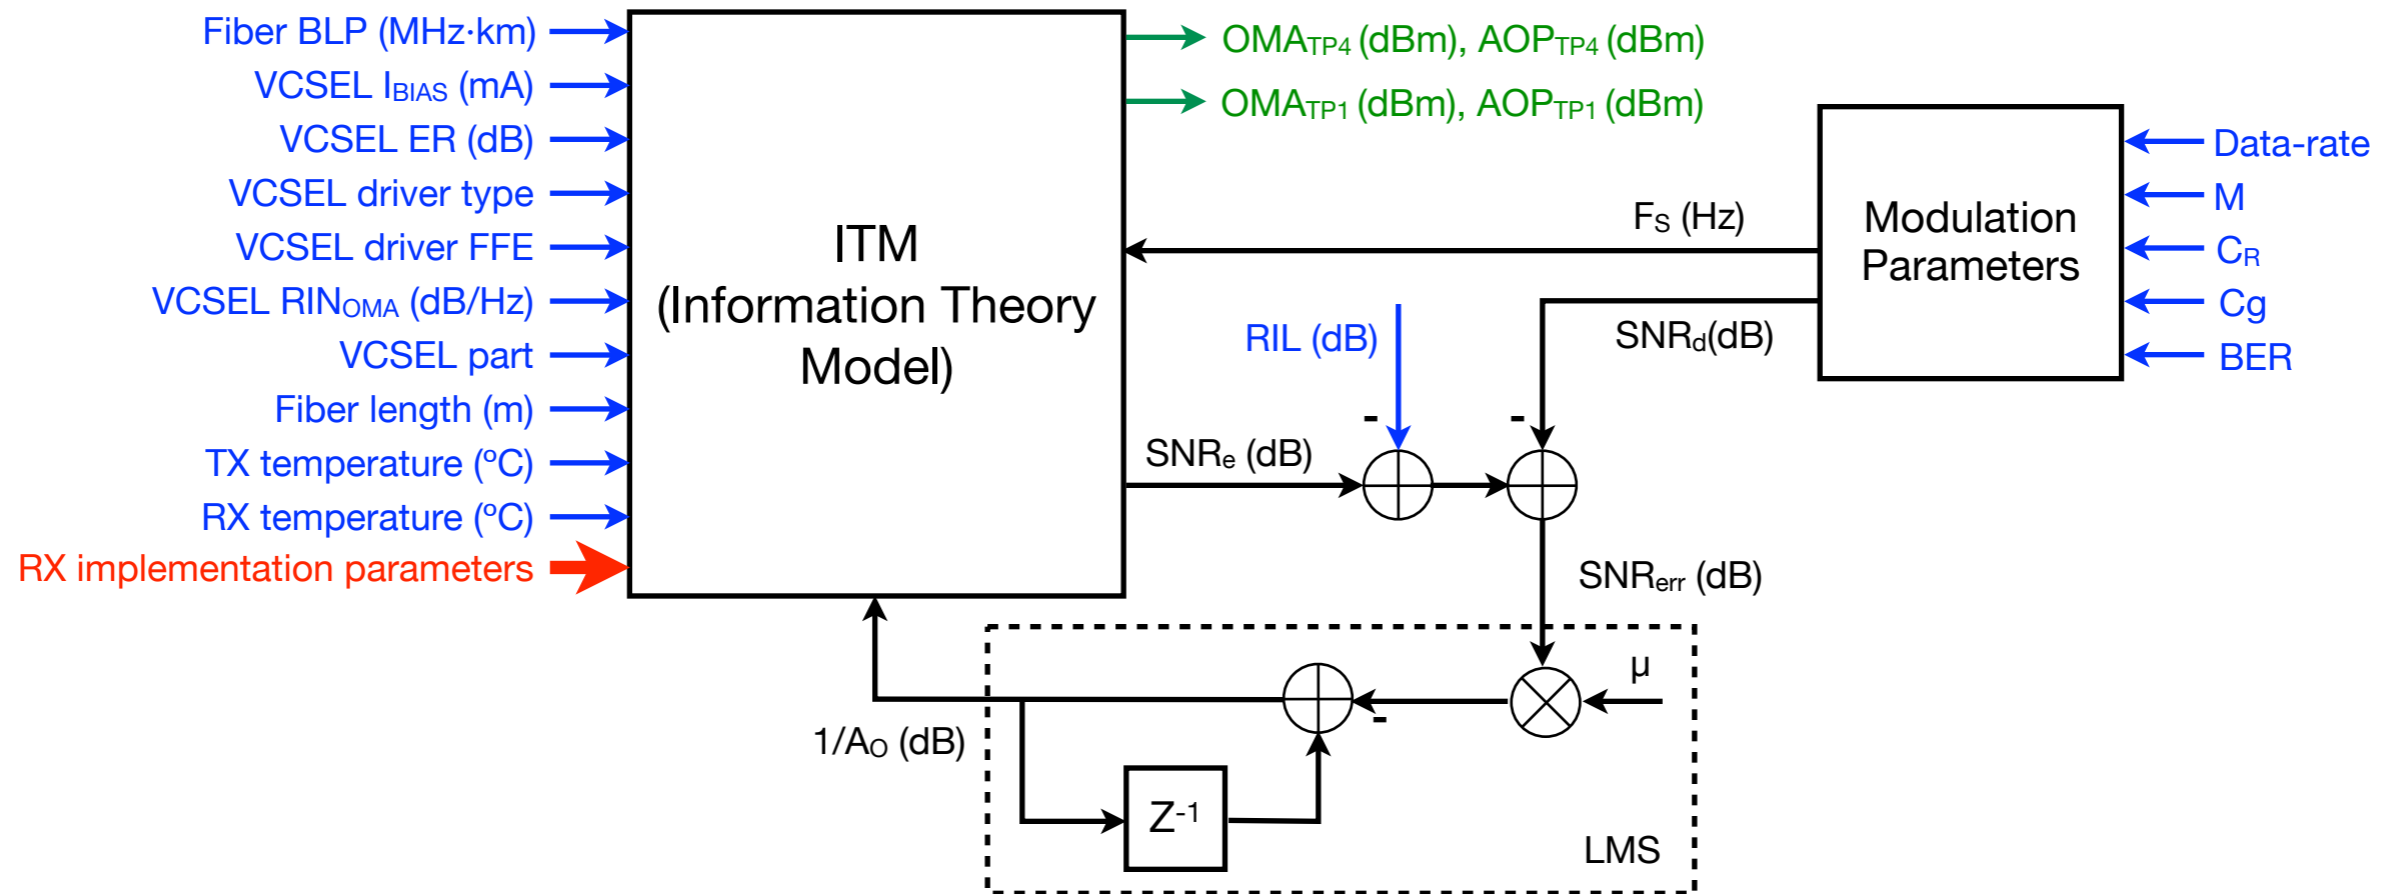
Fiber BLP (MHz·km)
VCSEL $I_{BIAS}$ (mA)
VCSEL ER (dB)
VCSEL driver type
VCSEL driver FFE
VCSEL $RIN_{OMA}$ (dB/Hz)
VCSEL part
Fiber length (m)
TX temperature (ºC)
RX temperature (ºC)
RX implementation parameters

ITM
(Information Theory
Model)

$OMA_{TP4}$ (dBm), $AOP_{TP4}$ (dBm)
$OMA_{TP1}$ (dBm), $AOP_{TP1}$ (dBm)

Modulation Parameters

Data-rate
M
$C_R$
Cg
BER

$F_S$ (Hz)

RIL (dB)

$SNR_d$(dB)

-

-

$SNR_e$ (dB)

$SNR_{err}$ (dB)

μ

-

1/$A_O$ (dB)

$Z^{-1}$

LMS